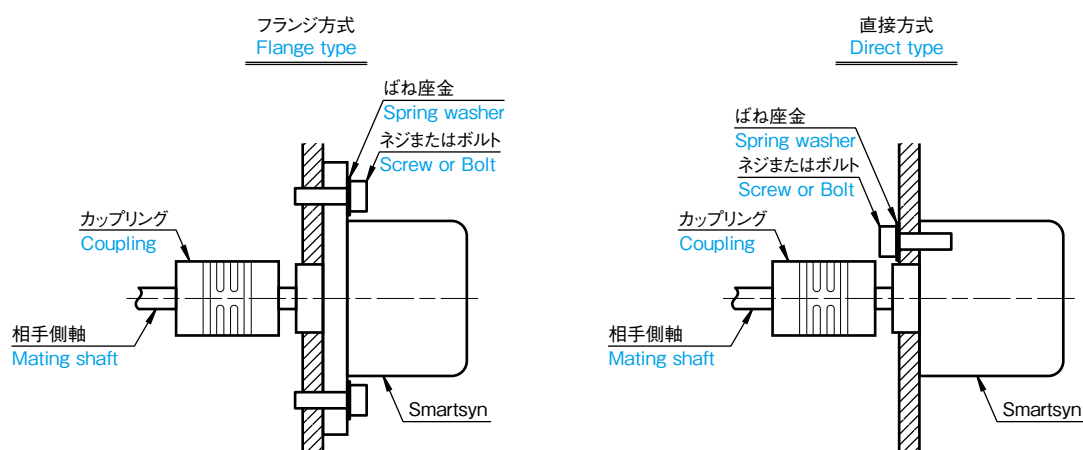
フランジ方式
Flange type

ばね座金
Spring washer
ネジまたはボルト
Screw or Bolt

カップリング
Coupling

相手側軸
Mating shaft

Smartsyn

直接方式
Direct type

ばね座金
Spring washer
ネジまたはボルト
Screw or Bolt

カップリング
Coupling

相手側軸
Mating shaft

Smartsyn